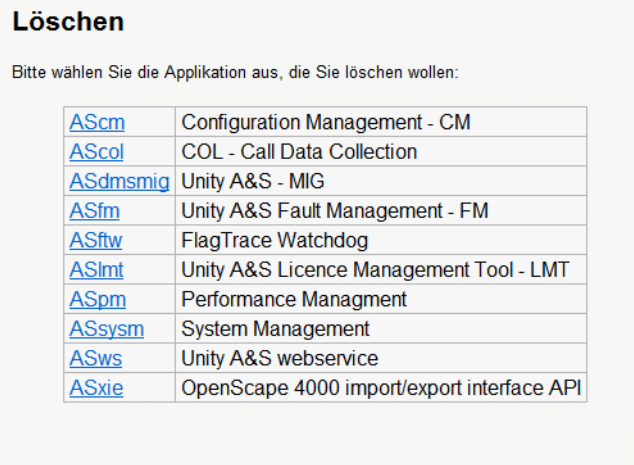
Löschen

Bitte wählen Sie die Applikation aus, die Sie löschen wollen:

| | |
|---|---|
| AScm | Configuration Management - CM |
| AScol | COL - Call Data Collection |
| ASdmsmig | Unity A&S - MIG |
| ASfm | Unity A&S Fault Management - FM |
| ASftw | FlagTrace Watchdog |
| ASlmt | Unity A&S Licence Management Tool - LMT |
| ASpm | Performance Managment |
| ASsysm | System Management |
| ASws | Unity A&S webservice |
| ASxie | OpenScape 4000 import/export interface API |